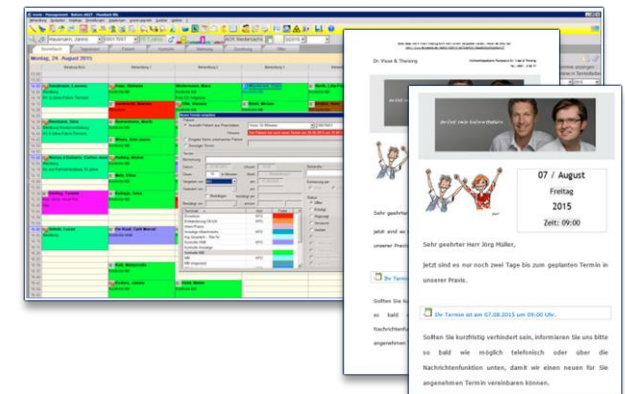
Montag, 24. August 2015

Dr. Voss & Thoenig

07 / August
Freitag
2015
Zeit: 09:00

Sehr geehrter Herr Jörg Müller,

jetzt sind es nur noch zwei Tage bis zum geplanten Termin in unserer Praxis.

Ihr Termin ist am 07.08.2015 um 09:00 Uhr.

Sollten Sie kurzfristig verhindert sein, informieren Sie uns bitte so bald wie möglich telefonisch oder über die Nachrichtenfunktion unten, damit wir einen neuen für Sie angenehmen Termin vereinbaren können.

Sehr geehrter

jetzt sind es

unserer Praxis

Ihr Termin

Sollten Sie k

so bald

Nachrichtenf

angenehmen